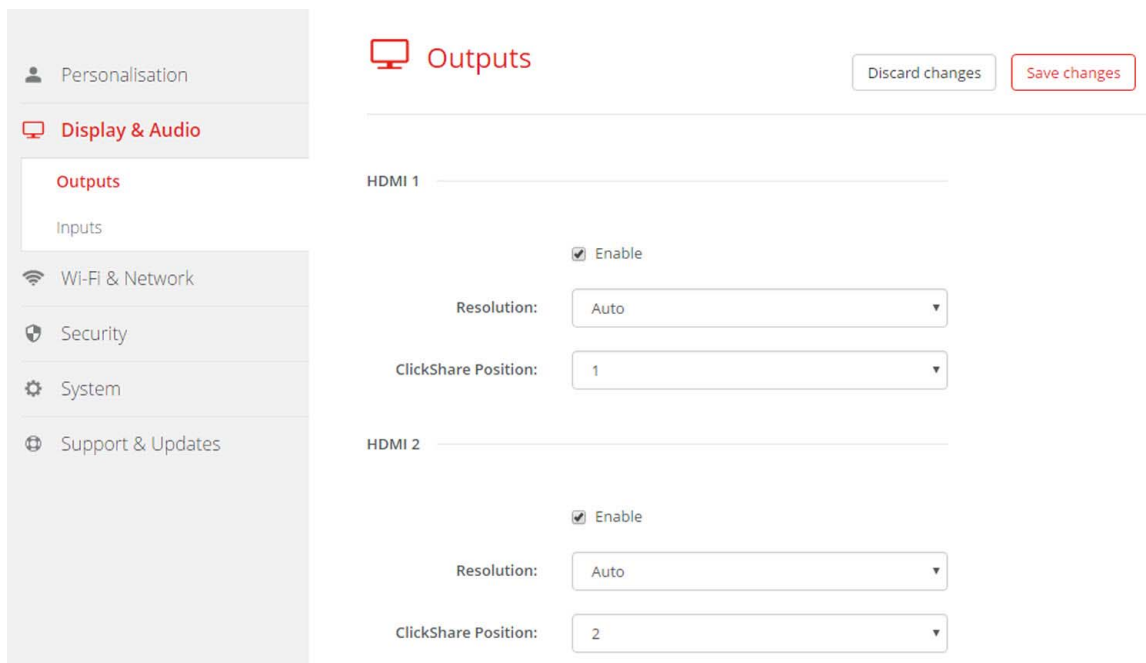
Personalisation

Display & Audio

Outputs

Inputs

Wi-Fi & Network

Security

System

Support & Updates

Outputs

Discard changes

Save changes

HDMI 1

Enable

Resolution: Auto

ClickShare Position: 1

HDMI 2

Enable

Resolution: Auto

ClickShare Position: 2